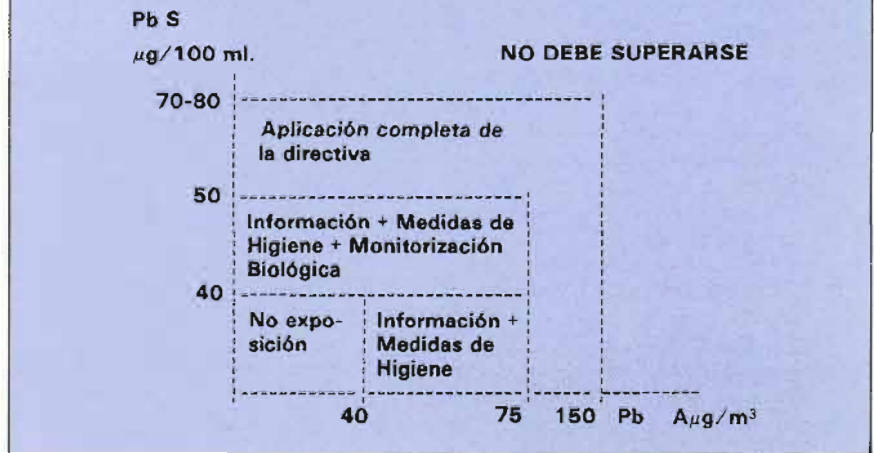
Pb S

$\mu g/100$ ml.

NO DEBE SUPERARSE

70-80

Aplicación completa de la directiva

50

Información + Medidas de Higiene + Monitorización Biológica

40

No exposición

Información + Medidas de Higiene

40

75

150

Pb

A$\mu g/m^3$